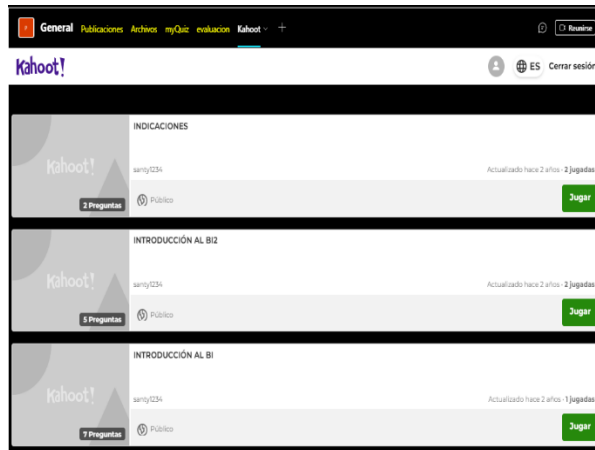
General Publicaciones Archivos myQuiz evaluacion Kahoot +

Reunirse

Kahoot!

ES Cerrar sesión

Kahoot!

2 Preguntas

INDICACIONES

santy1234

Actualizado hace 2 años · 2 jugadas

Público

Jugar

Kahoot!

5 Preguntas

INTRODUCCIÓN AL BI2

santy1234

Actualizado hace 2 años · 2 jugadas

Público

Jugar

Kahoot!

7 Preguntas

INTRODUCCIÓN AL BI

santy1234

Actualizado hace 2 años · 1 jugadas

Público

Jugar